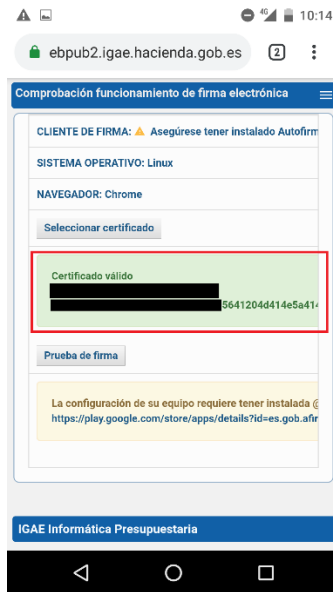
10:14

ebpub2.igae.hacienda.gob.es

2

Comprobación funcionamiento de firma electrónica

CLIENTE DE FIRMA: Asegúrese tener instalado Autofirm

SISTEMA OPERATIVO: Linux

NAVEGADOR: Chrome

Seleccionar certificado

Certificado válido

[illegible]5641204d414e5a414

Prueba de firma

La configuración de su equipo requiere tener instalada
https://play.google.com/store/apps/details?id=es.gob.afir

IGAE Informática Presupuestaria